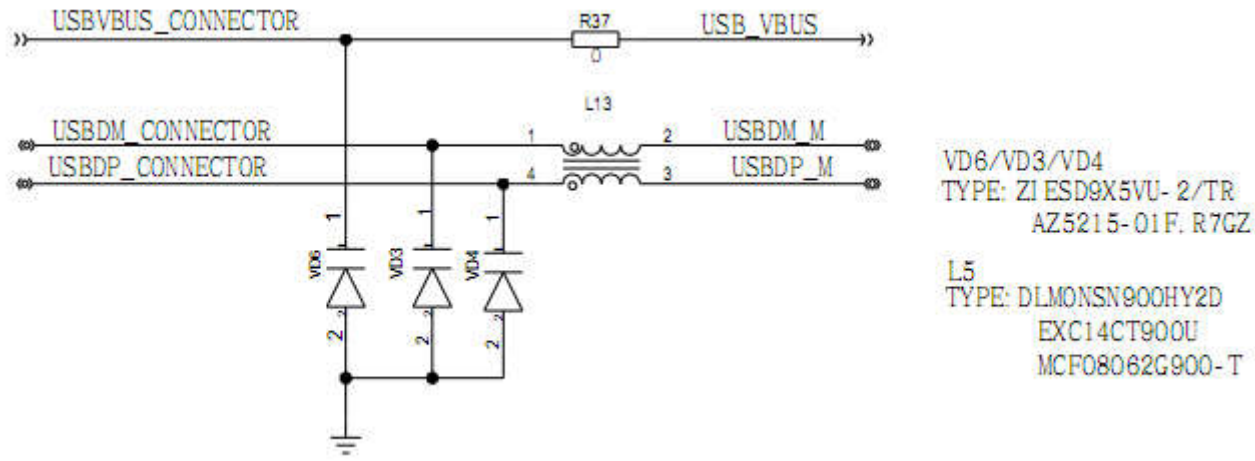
USBVBUS_CONNECTOR
R37
0
USB_VBUS
L13
USBDM_CONNECTOR
1
2
USBDM_M
USBDP_CONNECTOR
4
3
USBDP_M
1
1
1
VD6
VD3
VD4
2 2
2 2
2 2
VD6/VD3/VD4
TYPE: ZIESD9X5VU-2/TR
AZ5215-01F.R7GZ
L5
TYPE: DLM0NSN900HY2D
EXC14CT900U
MCF08062G900-T